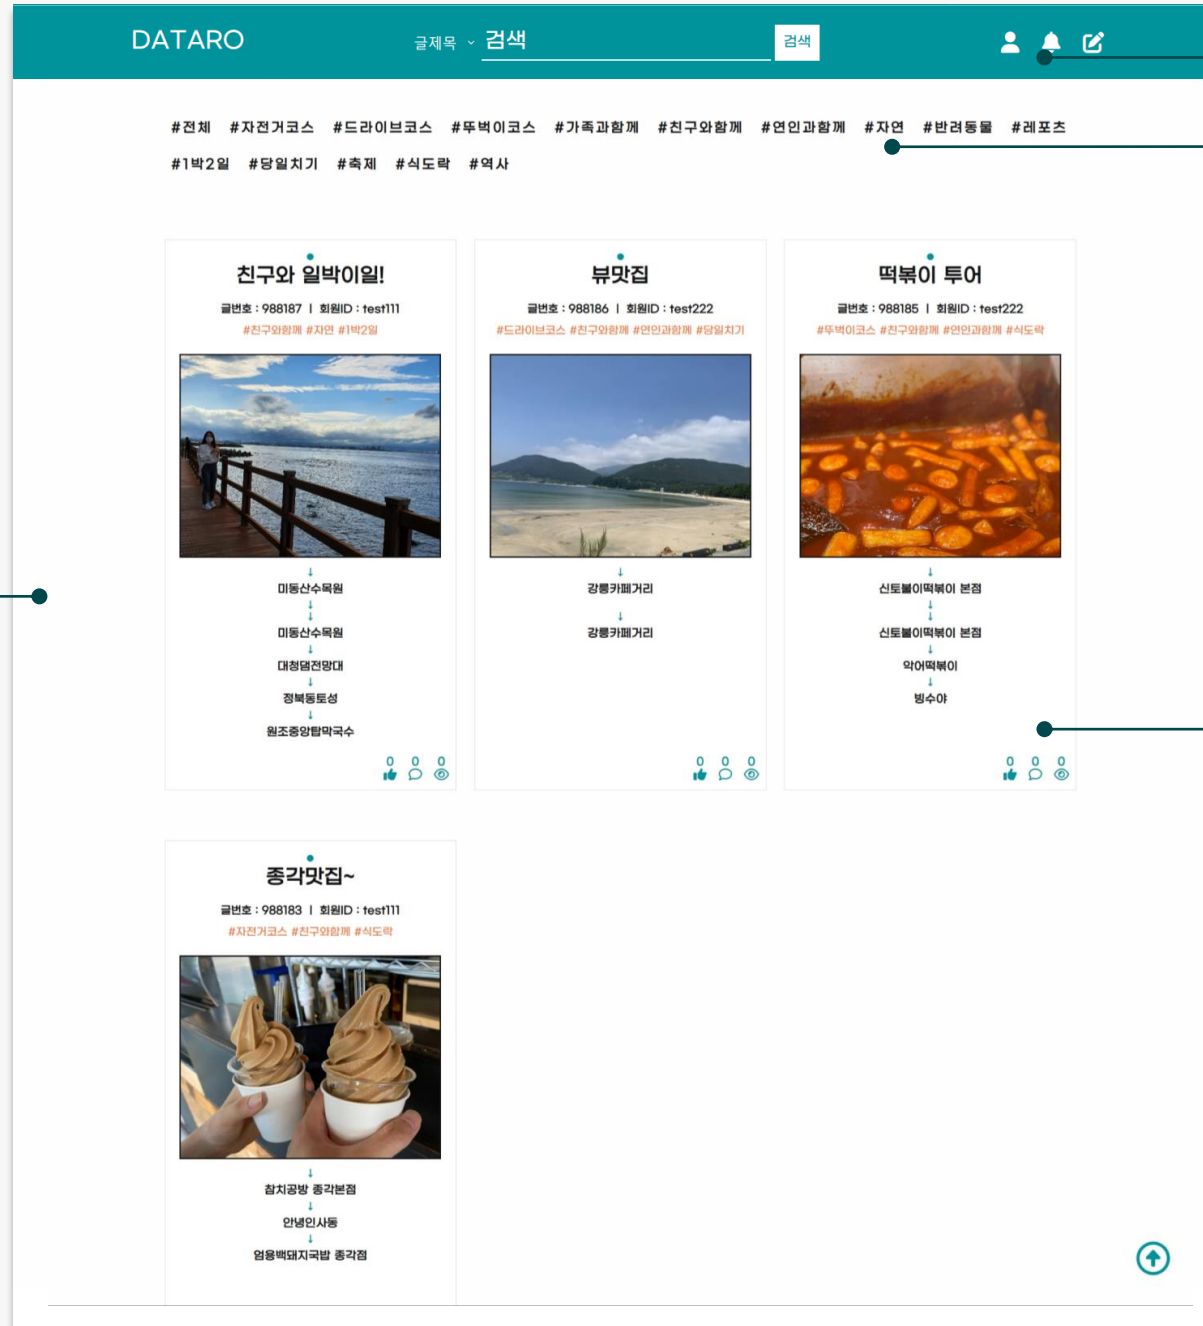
DATARO

글제목 ⌄ 검색 검색

#전체 #자전거코스 #드라이브코스 #뚜벅이코스 #가족과함께 #친구와함께 #연인과함께 #자연 #반려동물 #레포츠 #1박2일 #당일치기 #축제 #식도락 #역사

친구와 일박이일!
글번호 : 988187 | 회원ID : test111
#친구와함께 #자연 #1박2일
↓
미동산수목원
↓
↓
미동산수목원
↓
대청댐전망대
↓
정북동토성
↓
원조중앙탑막국수
0 0 0

뷰맛집
글번호 : 988186 | 회원ID : test222
#드라이브코스 #친구와함께 #연인과함께 #당일치기
↓
강릉카페거리
↓
강릉카페거리
0 0 0

떡볶이 투어
글번호 : 988185 | 회원ID : test222
#뚜벅이코스 #친구와함께 #연인과함께 #식도락
↓
신토불이떡볶이 본점
↓
↓
신토불이떡볶이 본점
↓
악어떡볶이
↓
빙수야
0 0 0

종각맛집~
글번호 : 988183 | 회원ID : test111
#자전거코스 #친구와함께 #식도락
↓
참치공방 종각본점
↓
안녕인사동
↓
엄용백돼지국밥 종각점